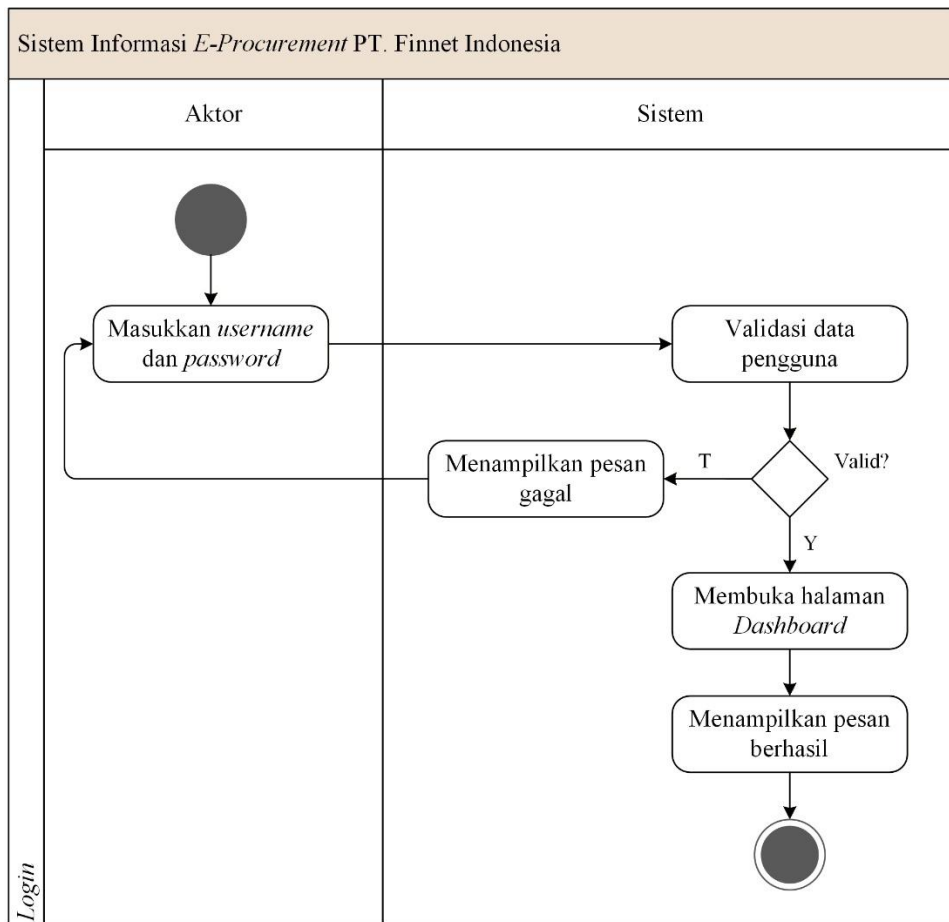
Sistem Informasi E-Procurement PT. Finnet Indonesia

Aktor

Sistem

Masukkan username dan password

Validasi data pengguna

Valid?

T

Menampilkan pesan gagal

Y

Membuka halaman Dashboard

Menampilkan pesan berhasil

Login